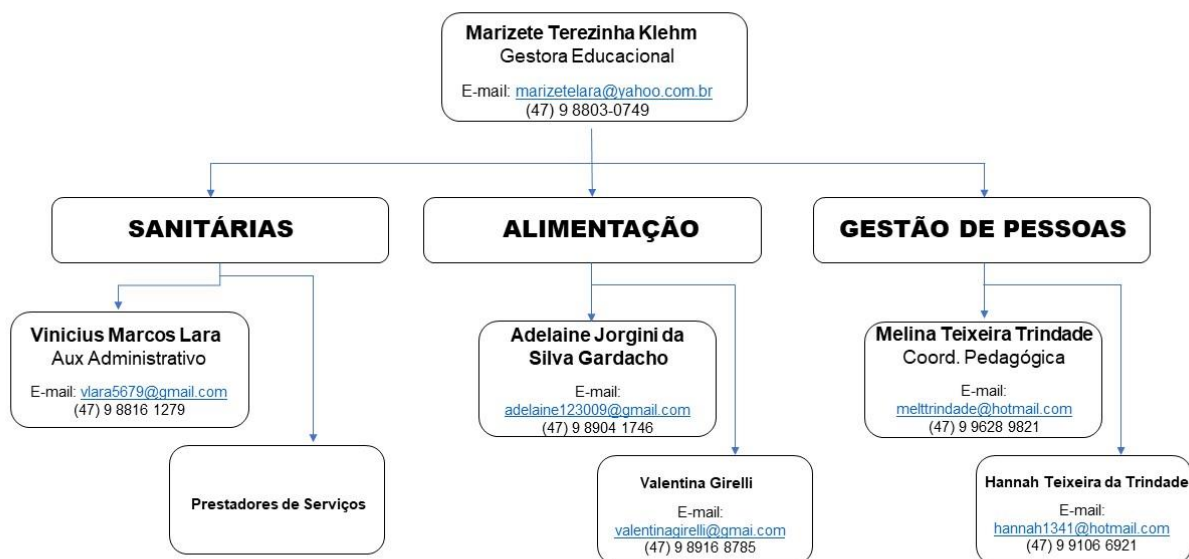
Marizete Terezinha Klehm
Gestora Educacional

E-mail: marizetelara@yahoo.com.br
(47) 9 8803-0749

SANITÁRIAS

ALIMENTAÇÃO

GESTÃO DE PESSOAS

Vinicius Marcos Lara
Aux Administrativo

E-mail: vlara5679@gmail.com
(47) 9 8816 1279

Prestadores de Serviços

Adelaine Jorgini da Silva Gardacho

E-mail:
adelaine123009@gmail.com
(47) 9 8904 1746

Valentina Girelli

E-mail:
valentinagirelli@gmai.com
(47) 9 8916 8785

Melina Teixeira Trindade
Coord. Pedagógica

E-mail:
melttrindade@hotmail.com
(47) 9 9628 9821

Hannah Teixeira da Trindade

E-mail:
hannah1341@hotmail.com
(47) 9 9106 6921